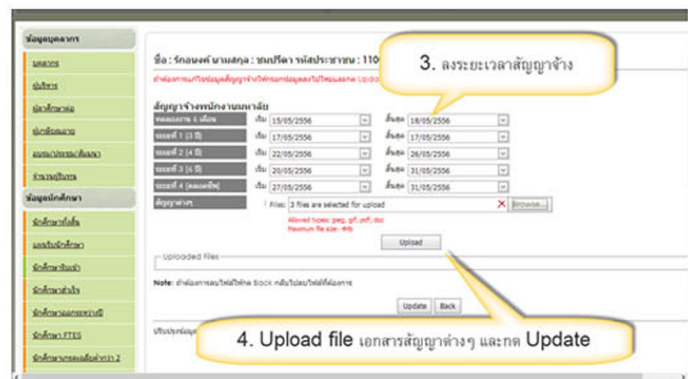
ข้อมูลบุคลากร

บุคลากร

ผู้บริหาร

ลาศึกษาต่อ

ลาฝึกอบรม

อบรม/ประชุม/สัมมนา

ข้าราชการบำนาญ

ข้อมูลนักศึกษา

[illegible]

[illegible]

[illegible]

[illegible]

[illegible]

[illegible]

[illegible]

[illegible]

ชื่อ : รักษพงศ์ นามสกุล : ชมปรีดา รหัสประชาชน : 110

ถ้าต้องการแก้ไขข้อมูลสัญญาจ้างให้กรอกข้อมูลลงไปใหม่และกด Upda

3. ลงระยะเวลาสัญญาจ้าง

สัญญาจ้างพนักงานมหาลัย

| ทดลองงาน 6 เดือน | เริ่ม 15/05/2556 | สิ้นสุด 18/05/2556 |
|---|---|---|
| ระยะที่ 1 (3 ปี) | เริ่ม 17/05/2556 | สิ้นสุด 17/05/2556 |
| ระยะที่ 2 (4 ปี) | เริ่ม 22/05/2556 | สิ้นสุด 26/05/2556 |
| ระยะที่ 3 (4 ปี) | เริ่ม 20/05/2556 | สิ้นสุด 31/05/2556 |
| ระยะที่ 4 (จนเกษียณ) | เริ่ม 27/05/2556 | สิ้นสุด 31/05/2556 |

สัญญาจ้างๆ

Files: 3 files are selected for upload Browse...

Allowed types: jpeg, gif, pdf, doc
Maximum file size: 4mb

Upload

Uploaded Files

Note: ถ้าต้องการลบไฟล์ให้กด Back กลับไปลบไฟล์ที่ต้องการ

Update Back

4. Upload file เอกสารสัญญาต่างๆ และกด Update